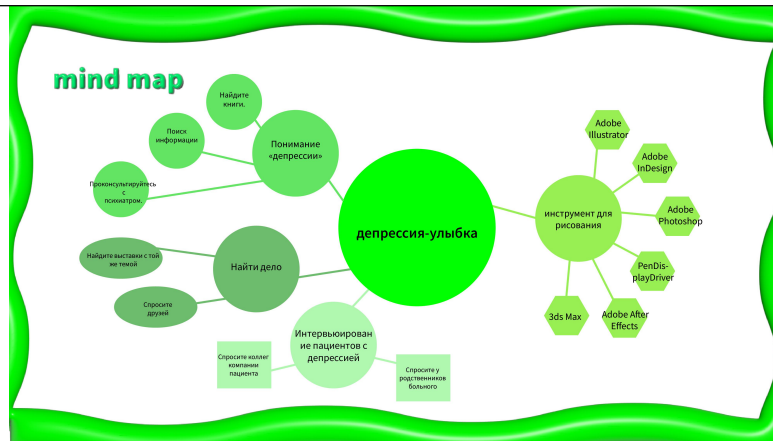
mind map

депрессия-улыбка

Понимание «депрессии»

Найдите книги.

Поиск информации

Проконсультируйтесь с психиатром.

Найти дело

Найдите выставки с той же темой

Спросите друзей

Интервьюирование пациентов с депрессией

Спросите коллег компании пациента

Спросите у родственников больного

инструмент для рисования

Adobe Illustrator

Adobe InDesign

Adobe Photoshop

PenDisplayDriver

Adobe After Effects

3ds Max